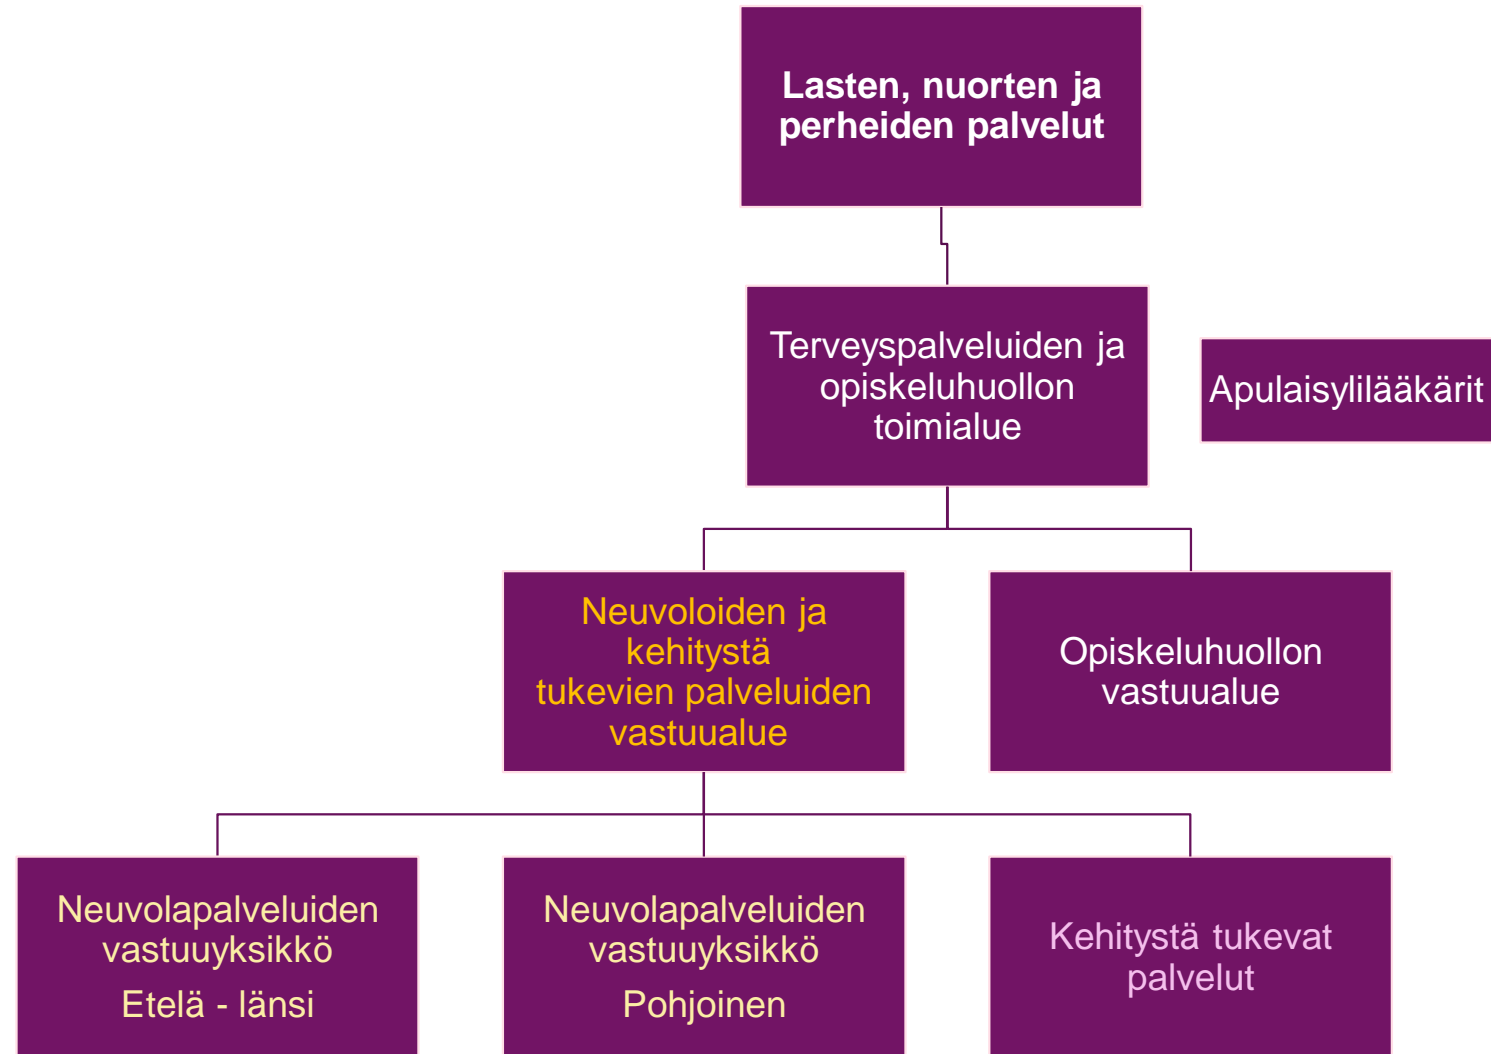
Lasten, nuorten ja perheiden palvelut

Terveyspalveluiden ja opiskeluhuollon toimialue

Apulaisylilääkärit

Neuvoloiden ja kehitystä tukevien palveluiden vastuualue

Opiskeluhuollon vastuualue

Neuvolapalveluiden vastuuyksikkö

Etelä - länsi

Neuvolapalveluiden vastuuyksikkö

Pohjoinen

Kehitystä tukevat palvelut